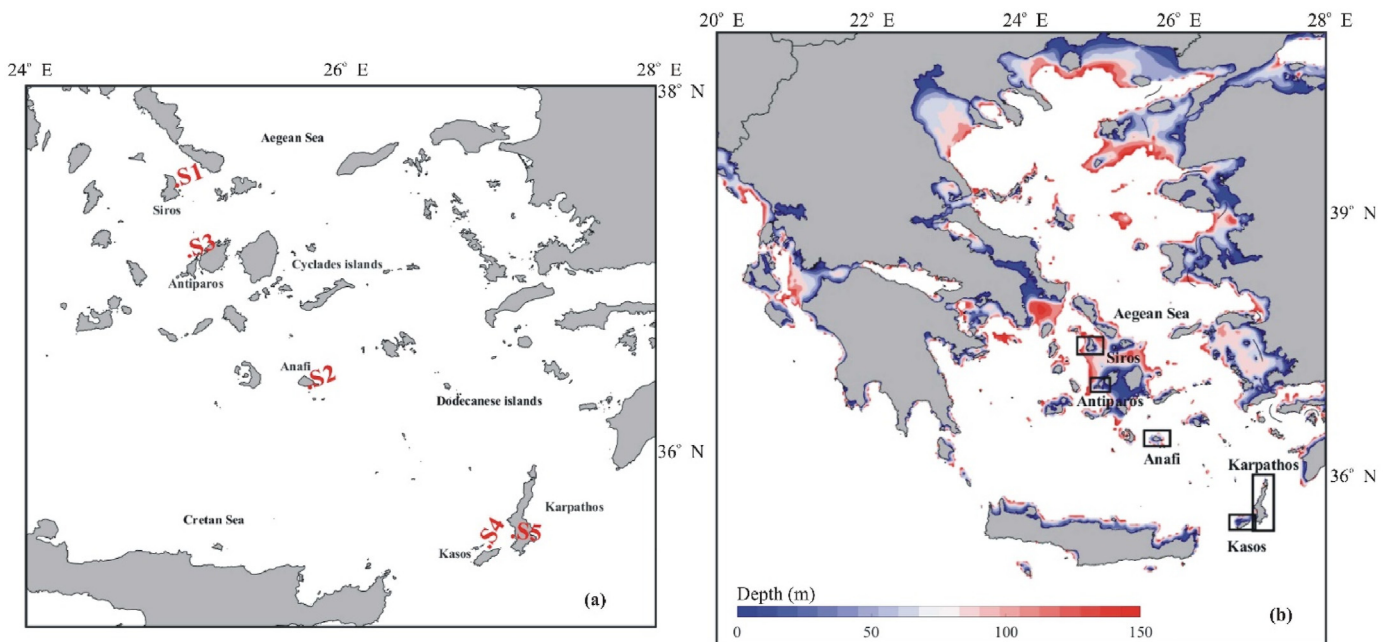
24° E
26° E
28° E
38° N
Aegean Sea
S1
Siros
S3
Antiparos
Cyclades islands
Anafi
S2
Dodecanese islands
36° N
Cretan Sea
Karpathos
Kasos
S4
S5
(a)

20° E
22° E
24° E
26° E
28° E
39° N
Aegean Sea
Siros
Antiparos
Anafi
Karpathos
36° N
Kasos
Depth (m)
0
50
100
150
(b)